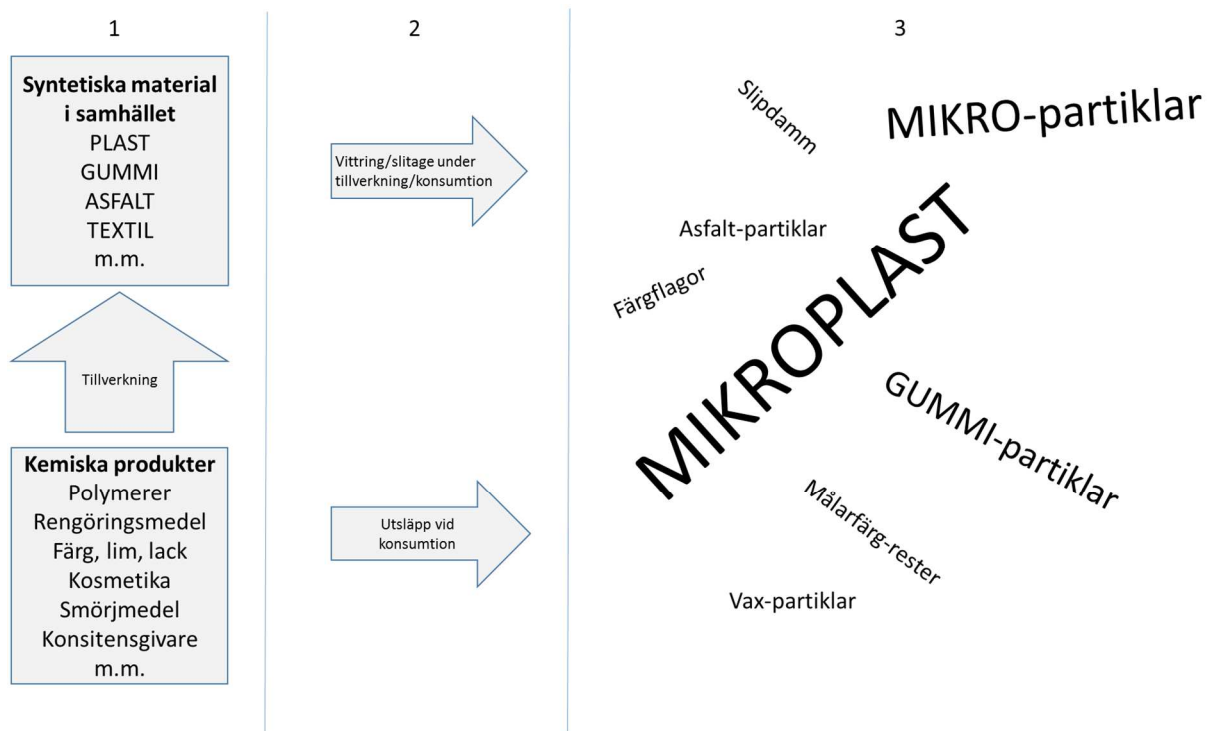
1

Syntetiska material i samhället
PLAST
GUMMI
ASFALT
TEXTIL
m.m.

Tillverkning

Kemiska produkter
Polymerer
Rengöringsmedel
Färg, lim, lack
Kosmetika
Smörjmedel
Konsitensgivare
m.m.

2

Vittring/slitage under tillverkning/konsumtion

Utsläpp vid konsumtion

3

Slipdamm

MIKRO-partiklar

Asfalt-partiklar

Färgflagor

MIKROPLAST

GUMMI-partiklar

Målarfärg-rester

Vax-partiklar